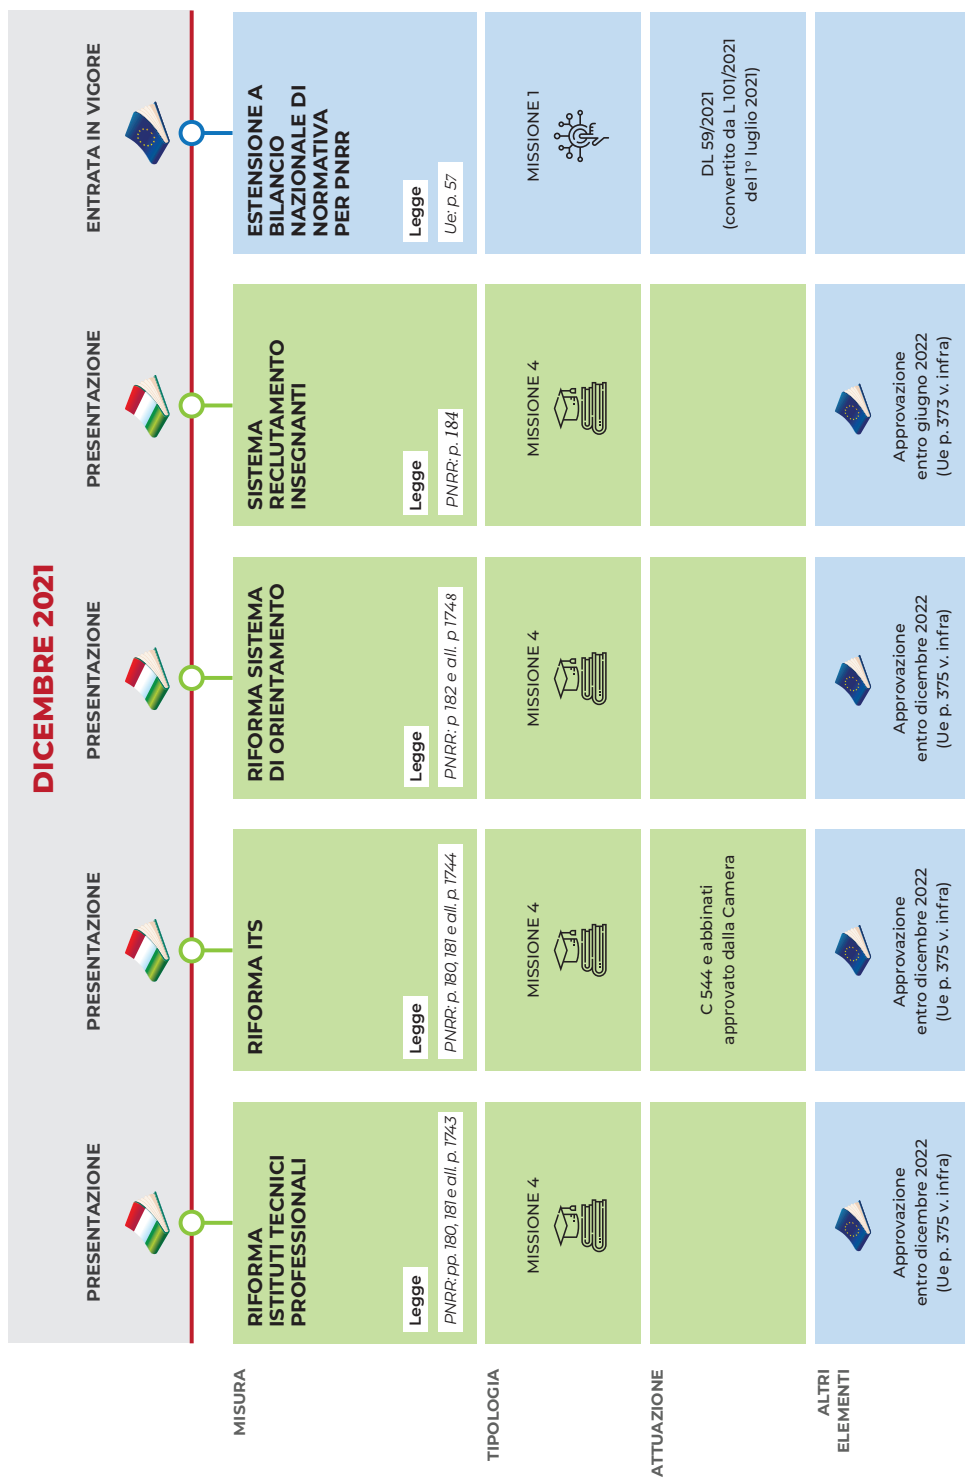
DICEMBRE 2021

| | PRESENTAZIONE | PRESENTAZIONE | PRESENTAZIONE | PRESENTAZIONE | ENTRATA IN VIGORE |
|---|---|---|---|---|---|
| MISURA | RIFORMA ISTITUTI TECNICI PROFESSIONALI<br>Legge<br>PNRR: pp. 180, 181 e all. p. 1743 | RIFORMA ITS<br>Legge<br>PNRR: p. 180, 181 e all. p. 1744 | RIFORMA SISTEMA DI ORIENTAMENTO<br>Legge<br>PNRR: p 182 e all. p 1748 | SISTEMA RECLUTAMENTO INSEGNANTI<br>Legge<br>PNRR: p. 184 | ESTENSIONE A BILANCIO NAZIONALE DI NORMATIVA PER PNRR<br>Legge<br>Ue: p. 57 |
| TIPOLOGIA | MISSIONE 4 | MISSIONE 4 | MISSIONE 4 | MISSIONE 4 | MISSIONE 1 |
| ATTUAZIONE | | C 544 e abbinati approvato dalla Camera | | | DL 59/2021 (convertito da L 101/2021 del 1° luglio 2021) |
| ALTRI ELEMENTI | Approvazione entro dicembre 2022 (Ue p. 375 v. infra) | Approvazione entro dicembre 2022 (Ue p. 375 v. infra) | Approvazione entro dicembre 2022 (Ue p. 375 v. infra) | Approvazione entro giugno 2022 (Ue p. 373 v. infra) | |